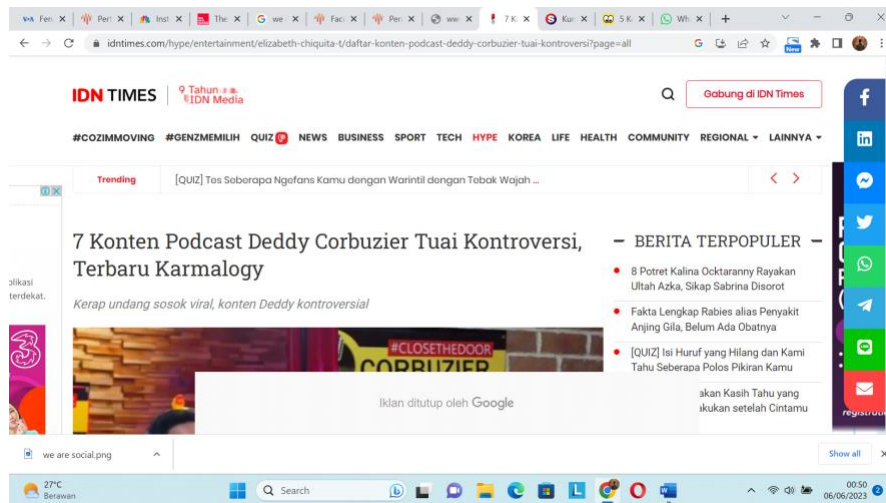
Fen | Pert | Inst | The | we | Fac | Pen | ww | 7 K | Kur | 5 K | Wh | +

idntimes.com/hype/entertainment/elizabeth-chiquita-t/daftar-konten-podcast-deddy-corbuzier-tuai-kontroversi?page=all

IDN TIMES | 9 Tahun IDN Media

Gabung di IDN Times

#COZIMMOVING #GENZMEMILIH QUIZ NEWS BUSINESS SPORT TECH HYPE KOREA LIFE HEALTH COMMUNITY REGIONAL LAINNYA

Trending [QUIZ] Tes Seberapa Ngefans Kamu dengan Warintil dengan Tebak Wajah ...

7 Konten Podcast Deddy Corbuzier Tuai Kontroversi, Terbaru Karmalogy

Kerap undang sosok viral, konten Deddy kontroversial

plikasi terdekat.

#CLOSETHEDOOR CORBUZIER

Iklan ditutup oleh Google

BERITA TERPOPULER

8 Potret Kalina Ocktaranny Rayakan Ultah Azka, Sikap Sabrina Disorot

Fakta Lengkap Rabies alias Penyakit Anjing Gila, Belum Ada Obatnya

[QUIZ] Isi Huruf yang Hilang dan Kami Tahu Seberapa Polos Pikiran Kamu

akan Kasih Tahu yang akukan setelah Cintamu

registrasi

we are social.png

Show all

27°C Berawan

Search

00:50 06/06/2023